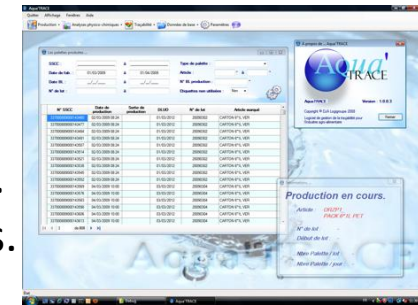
Aqua TRACE

Production en cours.

Article : 
N° de lot
Début de lot
Nbre Palette / lot
Nbre Palette / jour

Aqua TRACE

Version : 1.0.0.3

Fermer

Les palettes produites

N° SSCC | Date de production | Sortie de production | DLUO | N° de lot | Article associé